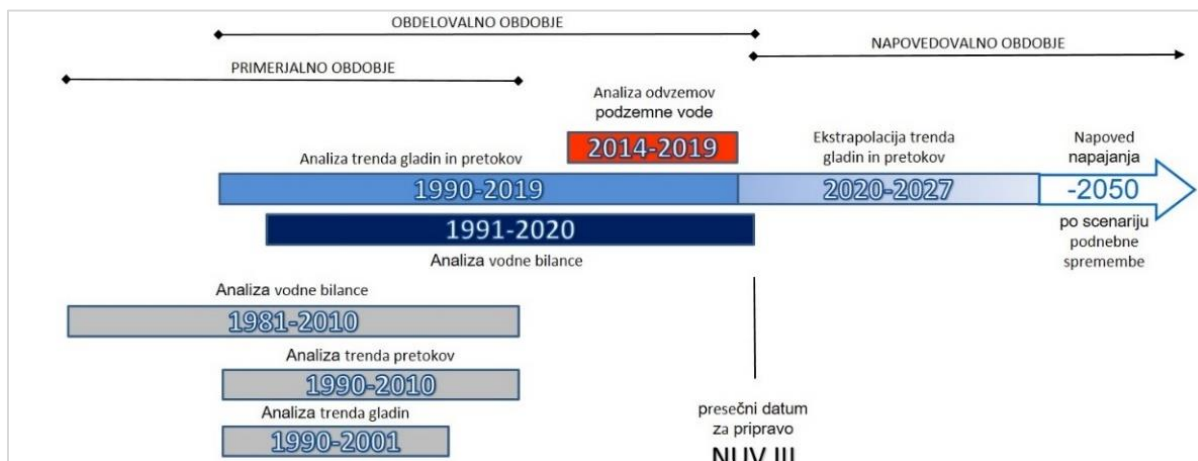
OBDELOVALNO OBDOBJE

NAPOVEDOVALNO OBDOBJE

PRIMERJALNO OBDOBJE

Analiza odvzemov podzemne vode

2014-2019

Analiza trenda gladin in pretokov

Ekstrapolacija trenda gladin in pretokov

Napoved napajanja

1990-2019

2020-2027

-2050

1991-2020

po scenariju podnebne spremembe

Analiza vodne bilance

Analiza vodne bilance

1981-2010

Analiza trenda pretokov

1990-2010

Analiza trenda gladin

1990-2001

presečni datum za pripravo NUV III